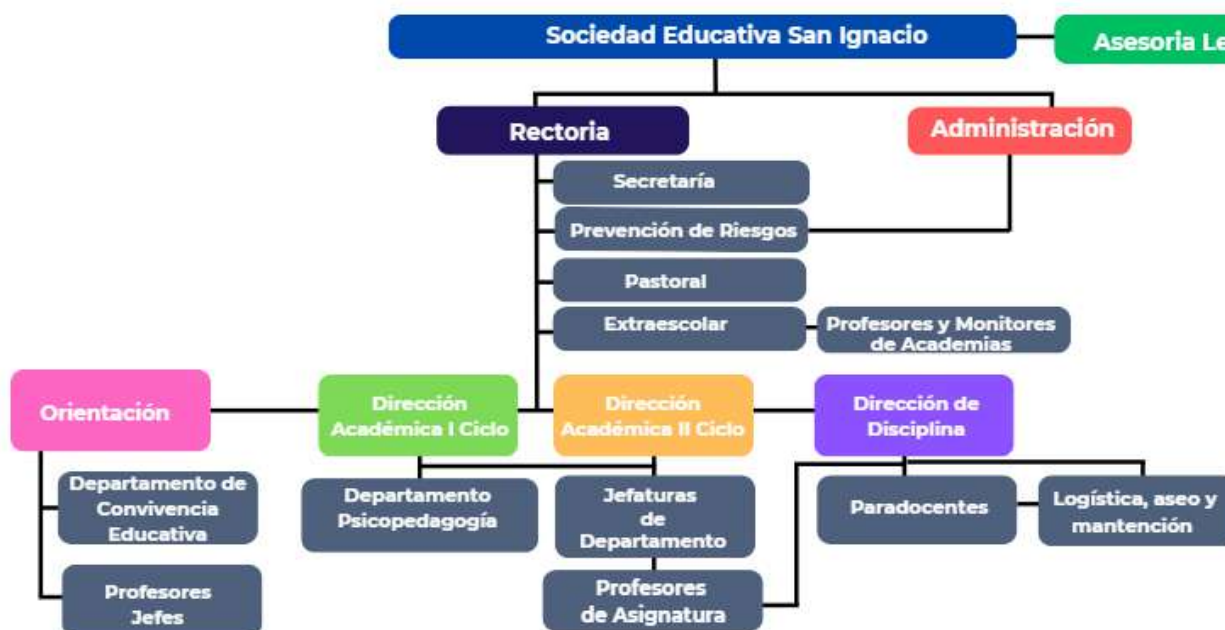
Sociedad Educativa San Ignacio

Asesoria Le

Rectoria

Administración

Secretaría

Prevención de Riesgos

Pastoral

Extraescolar

Profesores y Monitores de Academias

Orientación

Dirección Académica I Ciclo

Dirección Académica II Ciclo

Dirección de Disciplina

Departamento de Convivencia Educativa

Departamento Psicopedagogía

Jefaturas de Departamento

Paradocentes

Logística, aseo y mantención

Profesores Jefes

Profesores de Asignatura